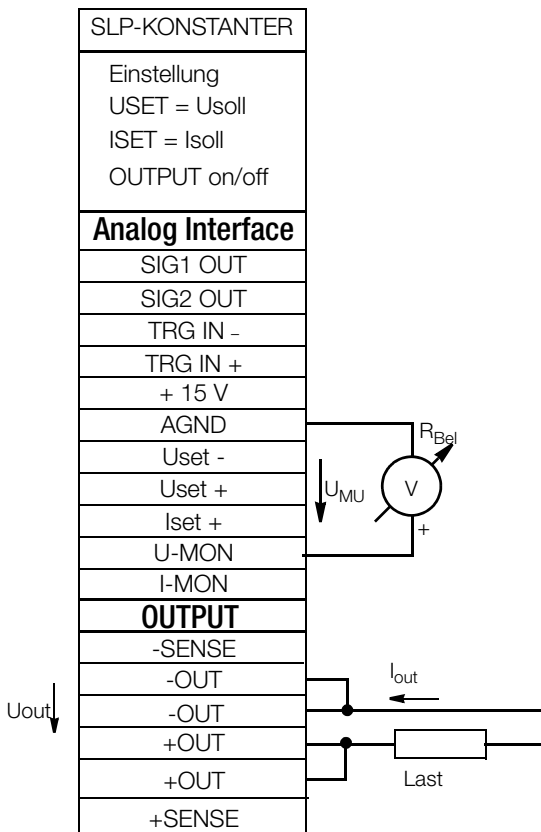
SLP-KONSTANTER

Einstellung
USET = Usoll
ISET = Isoll
OUTPUT on/off

Analog Interface
SIG1 OUT
SIG2 OUT
TRG IN -
TRG IN +
+ 15 V
AGND
Uset -
Uset +
Iset +
U-MON
I-MON

OUTPUT
-SENSE
-OUT
-OUT
+OUT
+OUT
+SENSE

$R_{Bel}$
$U_{MU}$
V
+
$I_{out}$
Uout
Last